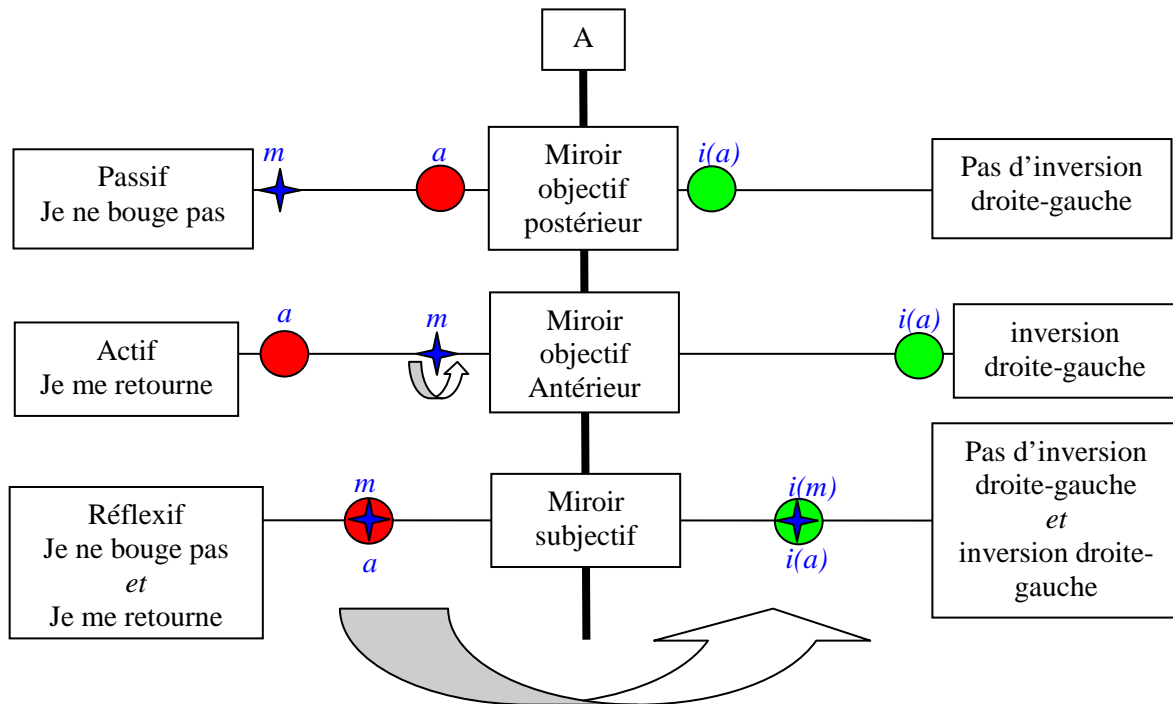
A

Passif
Je ne bouge pas

m

a

Miroir objectif postérieur

i(a)

Pas d'inversion droite-gauche

Actif
Je me retourne

a

m

Miroir objectif Antérieur

i(a)

inversion droite-gauche

Réflexif
Je ne bouge pas
*et*
Je me retourne

m
a

Miroir subjectif

i(m)
i(a)

Pas d'inversion droite-gauche
*et*
inversion droite-gauche